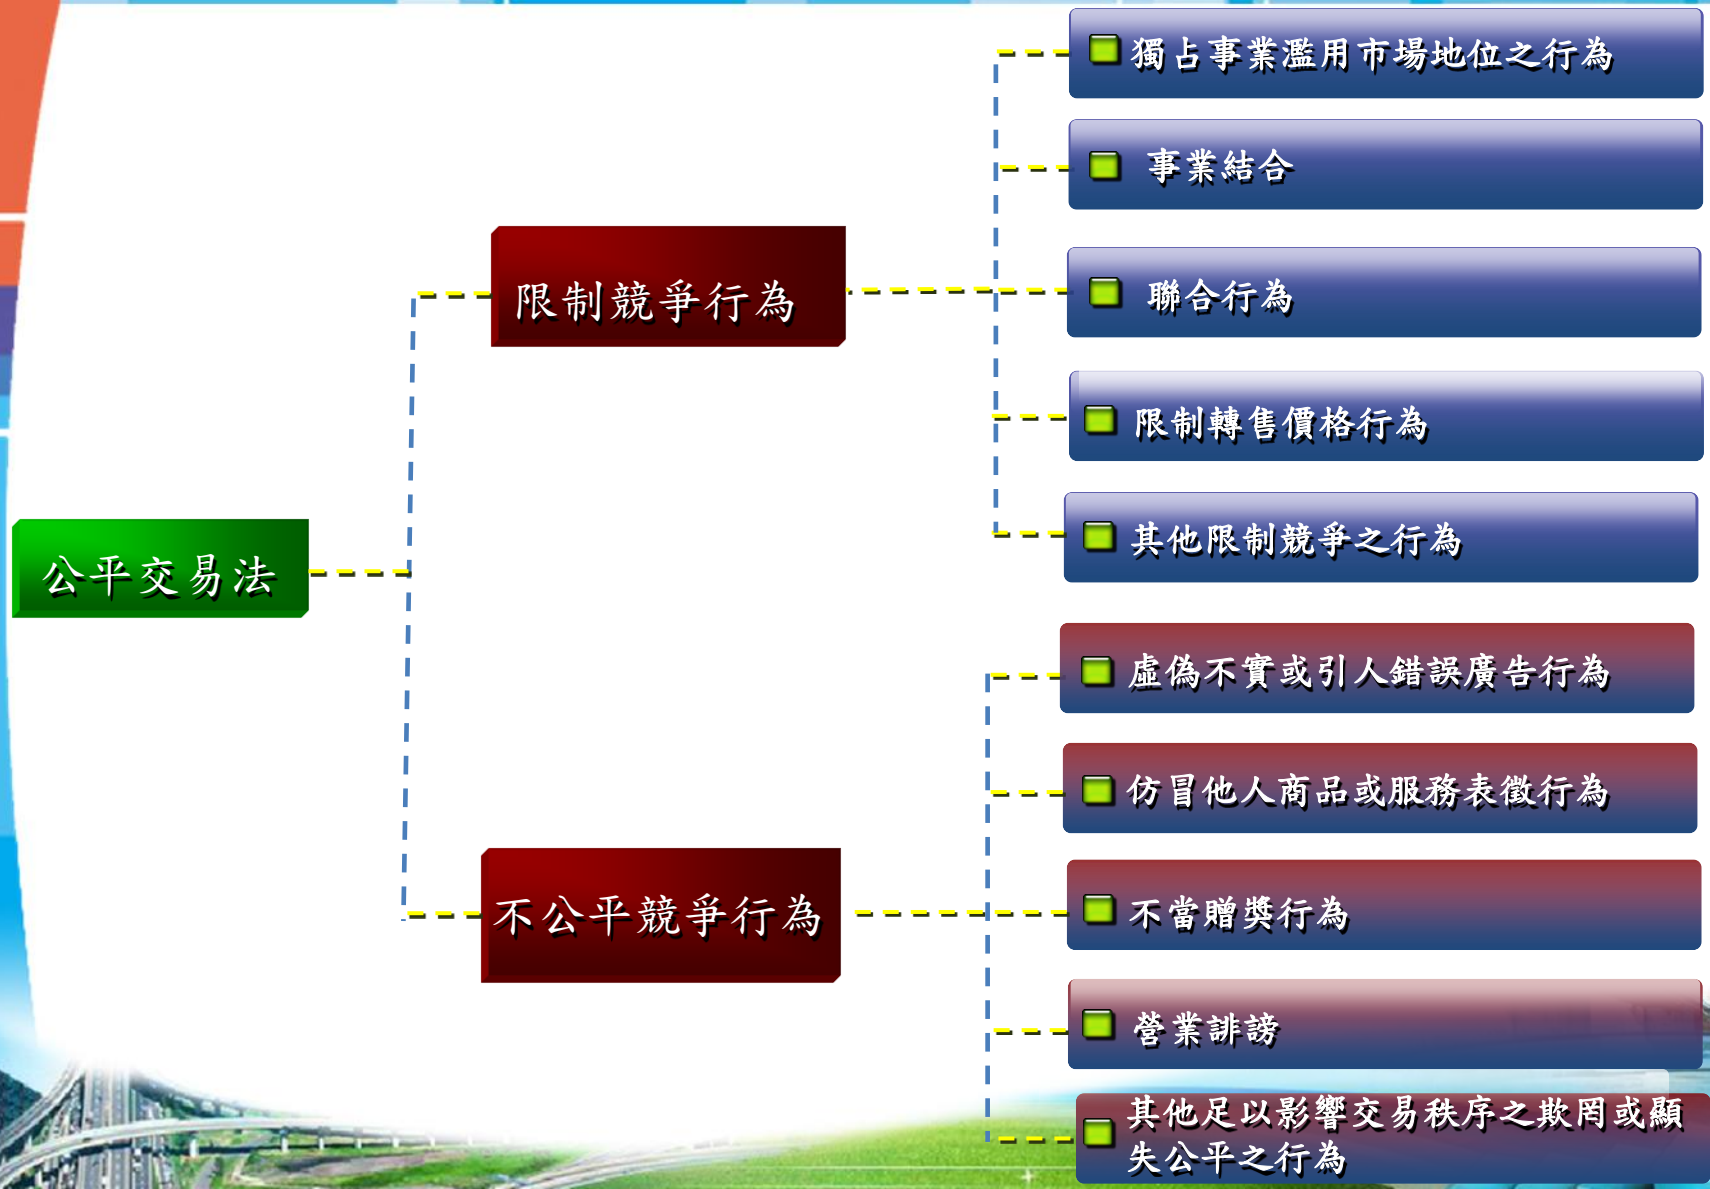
公平交易法

限制競爭行為

獨占事業濫用市場地位之行為

事業結合

聯合行為

限制轉售價格行為

其他限制競爭之行為

不公平競爭行為

虛偽不實或引人錯誤廣告行為

仿冒他人商品或服務表徵行為

不當贈獎行為

營業誹謗

其他足以影響交易秩序之欺罔或顯失公平之行為